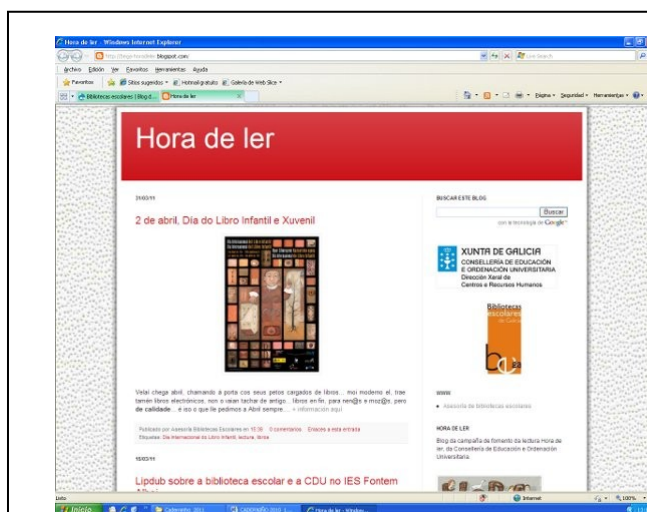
Hora de ler - Windows Internet Explorer

http://blogs-horadeler.blogspot.com

Archivo Edición Ver Favoritos Herramientas Ayuda

Favoritos Sitios sugeridos Hotmail gratuito Galería de Web Slice

Bibliotecas escolares | Blog d... Hora de ler

Página Seguridad Herramientas

Hora de ler

21/03/11

2 de abril, Día do Libro Infantil e Xuvenil

Velaí chega abril, chamando á porta cos seus petos cargados de libros... moi moderno el, trae tamén libros electrónicos, non o vaian tachar de antigo... libros en fin, para nen@s e moz@s, pero de calidade... é iso o que lle pedimos a Abril sempre.... + información aquí

Publicado por Asesoría Bibliotecas Escolares en 10:38 0 comentarios Enlaces a esta entrada
Etiquetas: Día Internacional do Libro Infantil, lectura, libros

15/03/11

Lipdub sobre a biblioteca escolar e a CDU no IES Fontem

BUSCAR ESTE BLOG

Buscar

con la tecnología de Google

XUNTA DE GALICIA
CONSELLERÍA DE EDUCACIÓN E ORDENACIÓN UNIVERSITARIA
Dirección Xeral de Centros e Recursos Humanos

Bibliotecas escolares de Galicia

WWW

Asesoría de bibliotecas escolares

HORA DE LER

Blog da campaña de fomento da lectura Hora de ler, da Consellería de Educación e Ordenación Universitaria.

Listo

Internet

100%

Inicio

Hora de ler - Window...